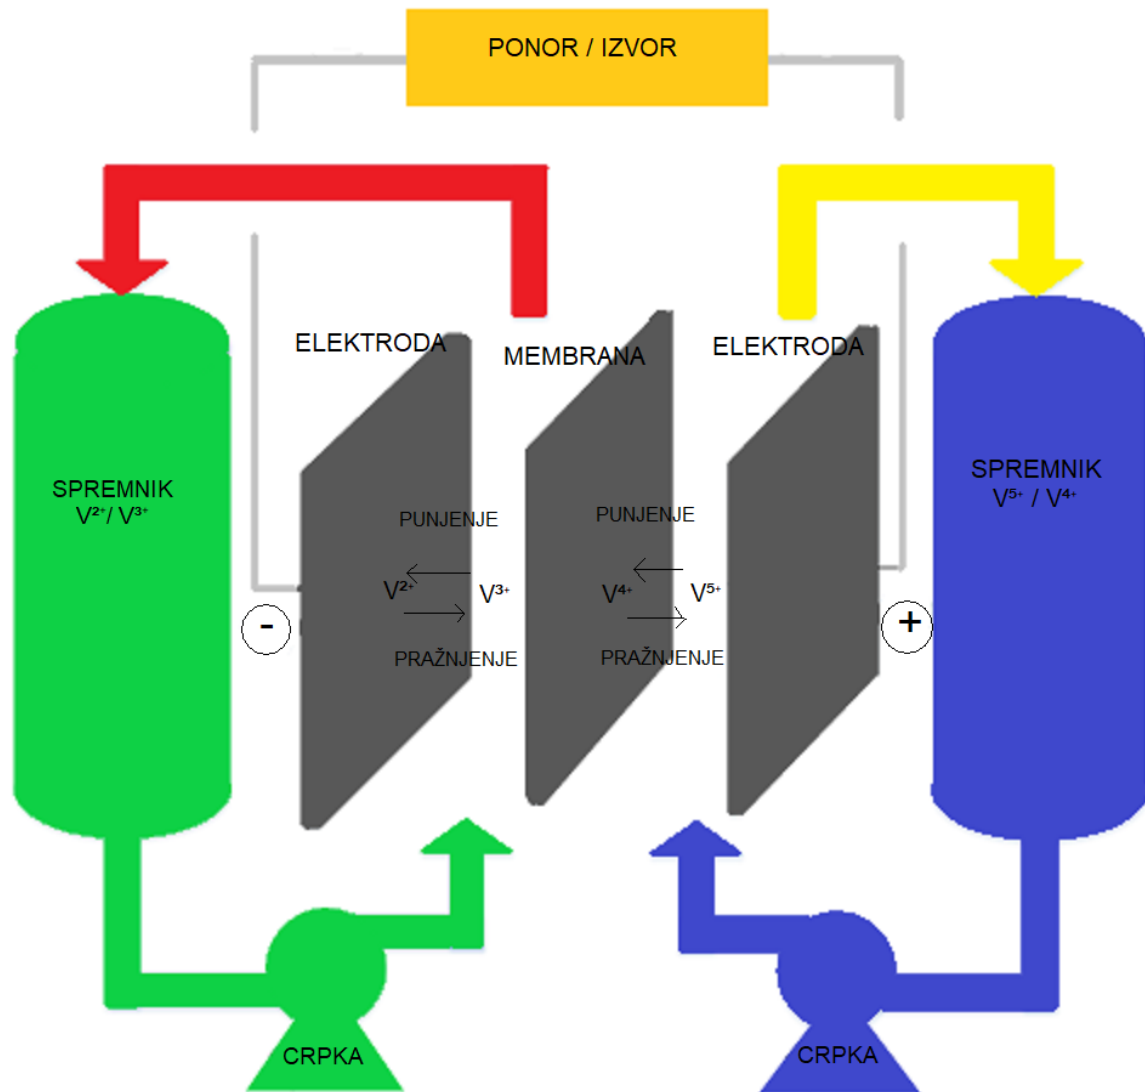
PONOR / IZVOR

ELEKTRODA

MEMBRANA

ELEKTRODA

SPREMNIK
$V^{2+}$/ $V^{3+}$

SPREMNIK
$V^{5+}$ / $V^{4+}$

PUNJENJE

$V^{2+}$ $\leftarrow$ $\rightarrow$ $V^{3+}$

PRAŽNJENJE

PUNJENJE

$V^{4+}$ $\leftarrow$ $\rightarrow$ $V^{5+}$

PRAŽNJENJE

-

+

CRPKA

CRPKA